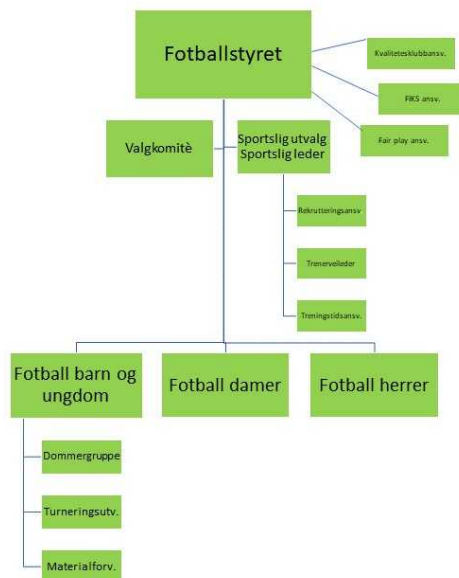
Fotballstyret

Kvalitetesklubbansv.

FIKS ansv.

Fair play ansv.

Valgkomitè

Sportslig utvalg Sportslig leder

Rekrutteringsansv

Trenerveileder

Treningstidsansv.

Fotball barn og ungdom

Fotball damer

Fotball herrer

Dommergruppe

Turneringsutv.

Materialforv.